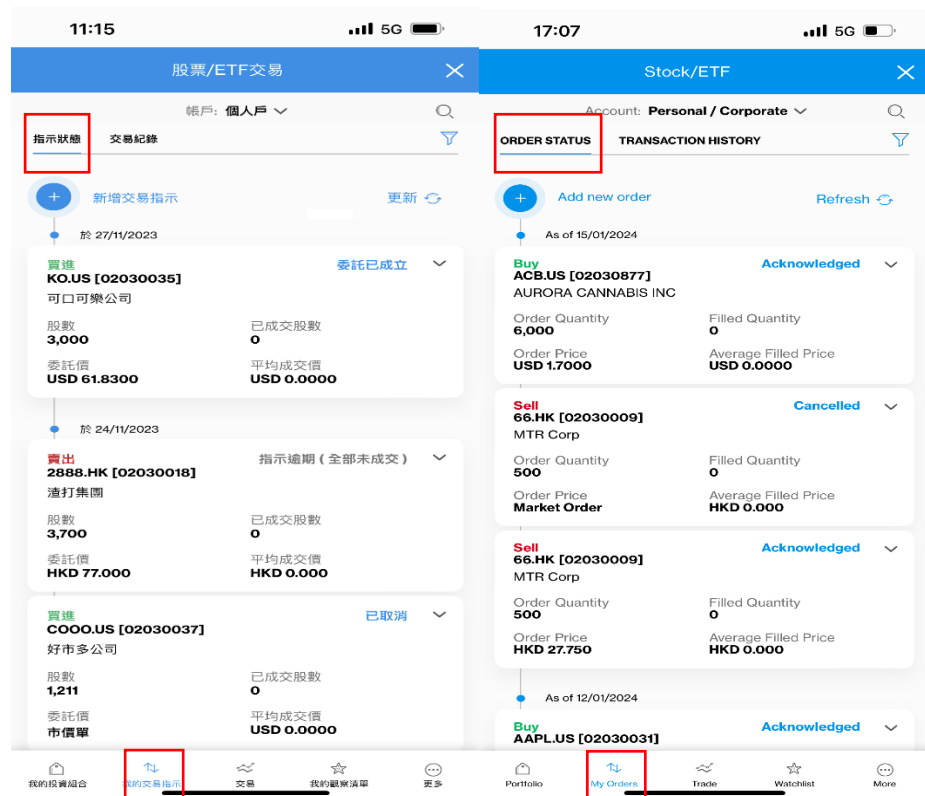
11:15

5G

股票/ETF交易

帳戶: 個人戶

指示狀態

交易紀錄

新增交易指示

更新

於 27/11/2023

買進

KO.US [02030035]

可口可樂公司

委託已成立

股數

3,000

已成交股數

0

委託價

USD 61.8300

平均成交價

USD 0.0000

於 24/11/2023

賣出

2888.HK [02030018]

渣打集團

指示逾期 (全部未成交)

股數

3,700

已成交股數

0

委託價

HKD 77.000

平均成交價

HKD 0.000

買進

COOO.US [02030037]

好市多公司

已取消

股數

1,211

已成交股數

0

委託價

市價單

平均成交價

USD 0.0000

我的投資組合

我的交易指示

交易

我的觀察清單

更多

17:07

5G

Stock/ETF

Account: Personal / Corporate

ORDER STATUS

TRANSACTION HISTORY

Add new order

Refresh

As of 15/01/2024

Buy

ACB.US [02030877]

AURORA CANNABIS INC

Acknowledged

Order Quantity

6,000

Filled Quantity

0

Order Price

USD 1.7000

Average Filled Price

USD 0.0000

Sell

66.HK [02030009]

MTR Corp

Cancelled

Order Quantity

500

Filled Quantity

0

Order Price

Market Order

Average Filled Price

HKD 0.000

Sell

66.HK [02030009]

MTR Corp

Acknowledged

Order Quantity

500

Filled Quantity

0

Order Price

HKD 27.750

Average Filled Price

HKD 0.000

As of 12/01/2024

Buy

AAPL.US [02030031]

Acknowledged

Portfolio

My Orders

Trade

Watchlist

More